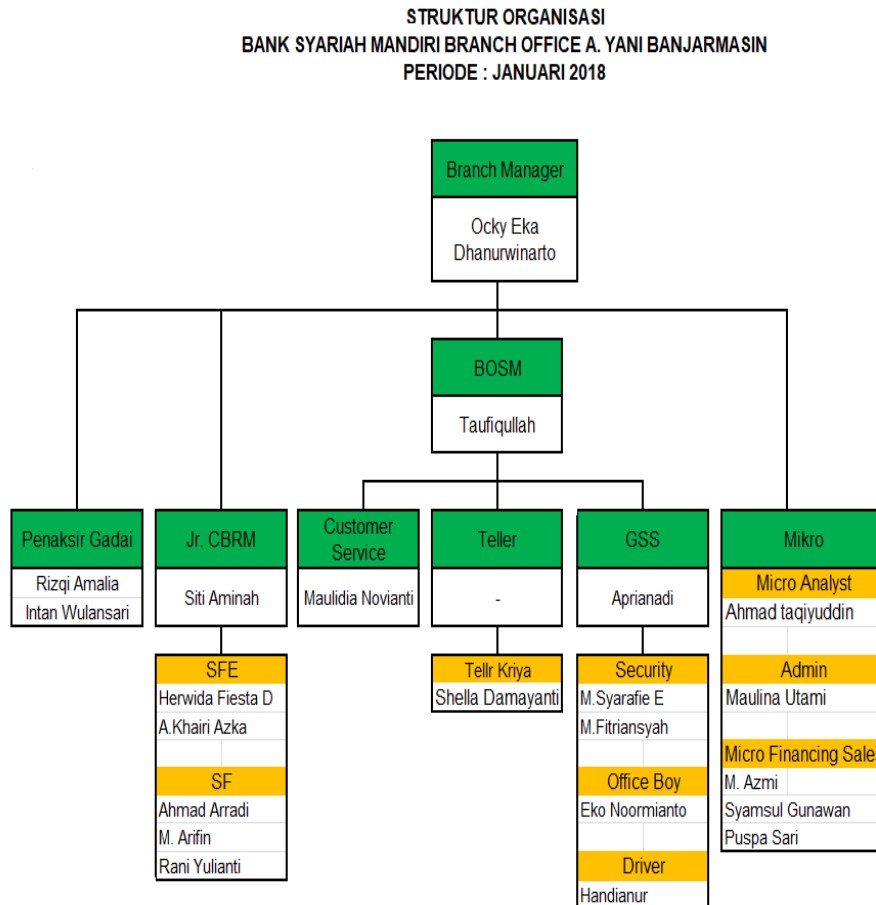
STRUKTUR ORGANISASI
BANK SYARIAH MANDIRI BRANCH OFFICE A. YANI BANJARMASIN
PERIODE : JANUARI 2018

Branch Manager
Ocky Eka Dhanurwinarto

BOSM
Taufiqullah

Penaksir Gadai
Rizqi Amalia
Intan Wulansari

Jr. CBRM
Siti Aminah

SFE
Herwida Fiesta D
A.Khairi Azka

SF
Ahmad Arradi
M. Arifin
Rani Yulianti

Customer Service
Maulidia Novianti

Teller
-

Tellr Kriya
Shella Damayanti

GSS
Aprianadi

Security
M.Syarafie E
M.Fitriansyah

Office Boy
Eko Noormianto

Driver
Handianur

Mikro

Micro Analyst
Ahmad taqiyuddin

Admin
Maulina Utami

Micro Financing Sale
M. Azmi
Syamsul Gunawan
Puspa Sari